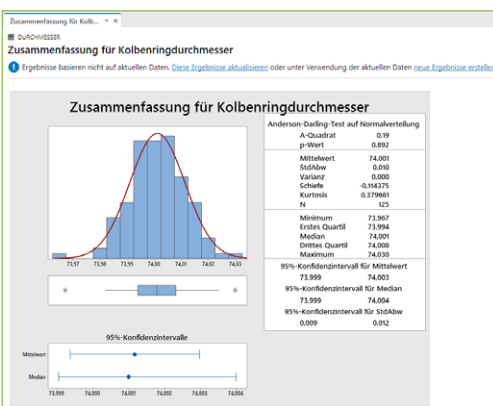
Zusammenfassung für Kolb... ×

DURCHMESSER

Zusammenfassung für Kolbenringdurchmesser

Ergebnisse basieren nicht auf aktuellen Daten. Diese Ergebnisse aktualisieren oder unter Verwendung der aktuellen Daten neue Ergebnisse erstellen

Zusammenfassung für Kolbenringdurchmesser

73,97 73,98 73,99 74,00 74,01 74,02 74,03

95%-Konfidenzintervalle

Mittelwert

Median

73,999 74,000 74,001 74,002 74,003 74,004

Anderson-Darling-Test auf Normalverteilung

| | |
|---|---|
| A-Quadrat | 0,19 |
| p-Wert | 0,892 |
| Mittelwert | 74,001 |
| StdAbw | 0,010 |
| Varianz | 0,000 |
| Schiefe | -0,114375 |
| Kurtosis | 0,379661 |
| N | 125 |
| Minimum | 73,967 |
| Erstes Quartil | 73,994 |
| Median | 74,001 |
| Drittes Quartil | 74,008 |
| Maximum | 74,030 |

95%-Konfidenzintervall für Mittelwert

| | |
|---|---|
| 73,999 | 74,003 |

95%-Konfidenzintervall für Median

| | |
|---|---|
| 73,999 | 74,004 |

95%-Konfidenzintervall für StdAbw

| | |
|---|---|
| 0,009 | 0,012 |